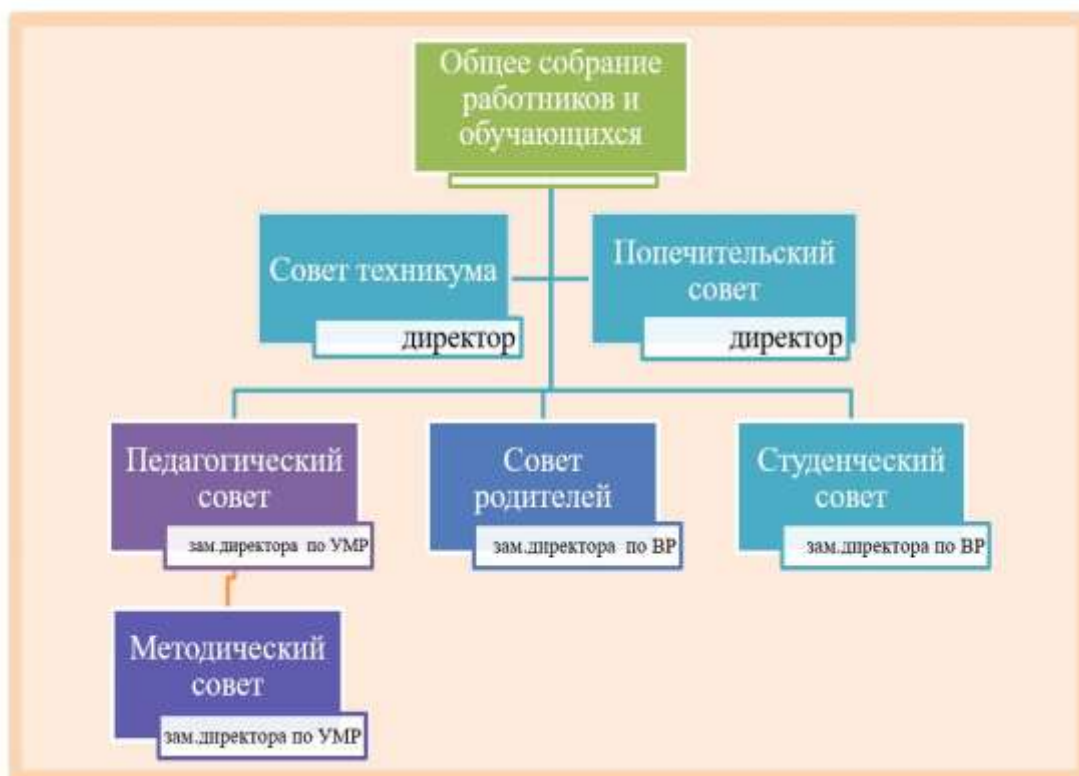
Общее собрание работников и обучающихся

Совет техникума

директор

Попечительский совет

директор

Педагогический совет

зам.директора по УМР

Совет родителей

зам.директора по ВР

Студенческий совет

зам.директора по ВР

Методический совет

зам.директора по УМР